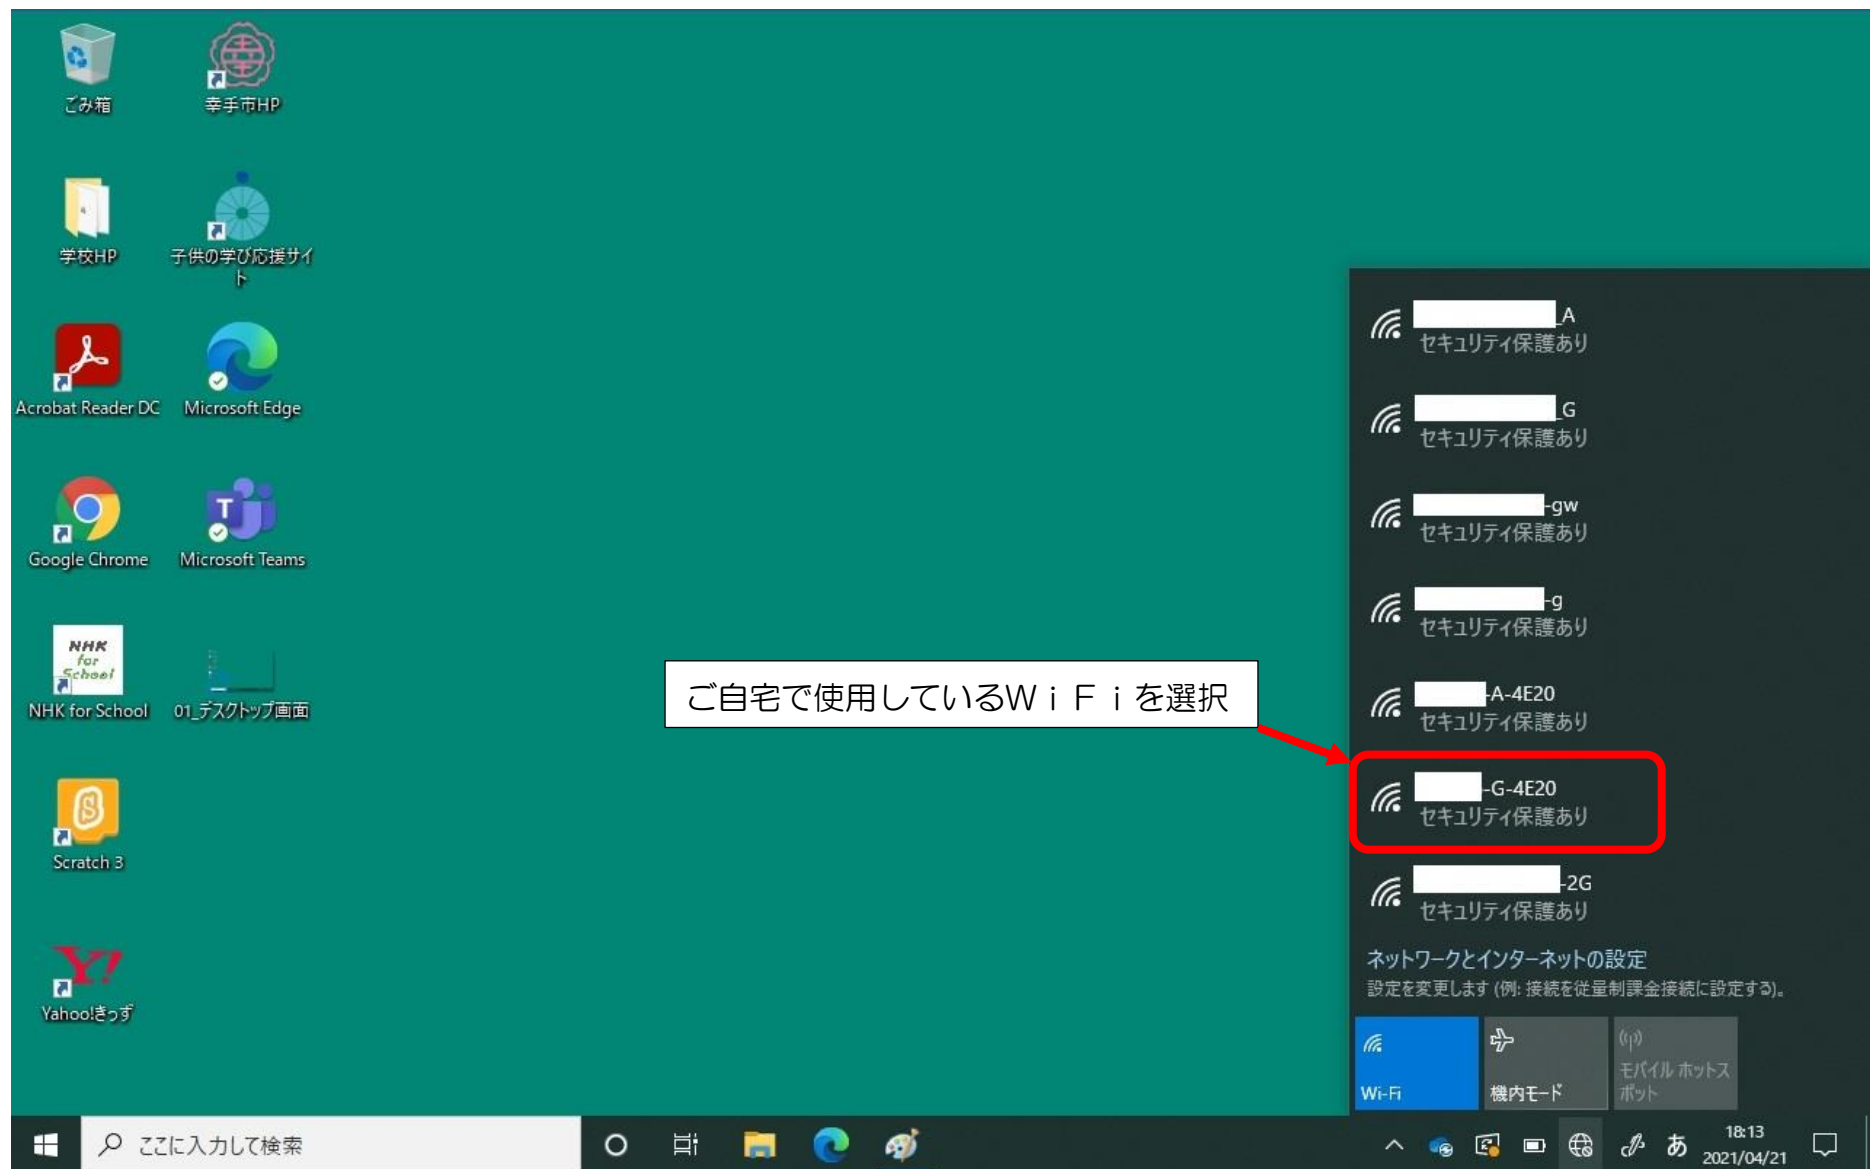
ごみ箱

幸手市HP

学校HP

子供の学び応援サイト

Acrobat Reader DC

Microsoft Edge

Google Chrome

Microsoft Teams

NHK for School

NHK for School

01_デスクトップ画面

Scratch 3

Yahoo!きっず

_A
セキュリティ保護あり

_G
セキュリティ保護あり

-gw
セキュリティ保護あり

-g
セキュリティ保護あり

-A-4E20
セキュリティ保護あり

-G-4E20
セキュリティ保護あり

-2G
セキュリティ保護あり

ご自宅で使用しているＷｉＦｉを選択

ネットワークとインターネットの設定
設定を変更します (例: 接続を従量制課金接続に設定する)。

Wi-Fi

機内モード

モバイル ホットスポット

ここに入力して検索

あ

18:13
2021/04/21